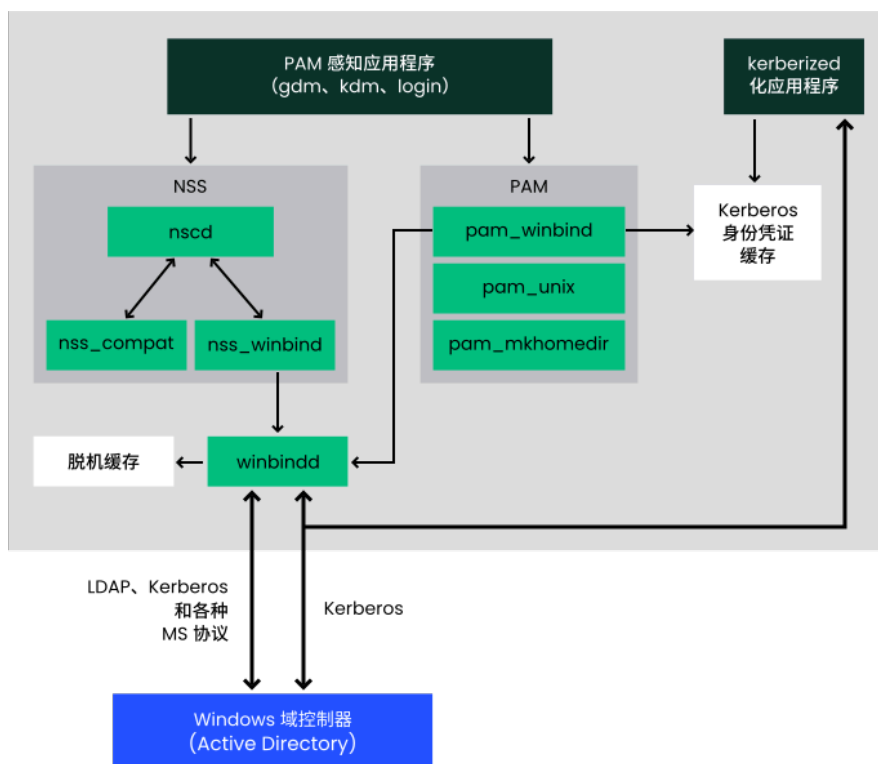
PAM 感知应用程序
（gdm、kdm、login）

kerberized
化应用程序

NSS

nscd

nss_compat

nss_winbind

PAM

pam_winbind

pam_unix

pam_mkhomedir

Kerberos
身份凭证
缓存

脱机缓存

winbindd

LDAP、Kerberos
和各种
MS 协议

Kerberos

Windows 域控制器
（Active Directory）